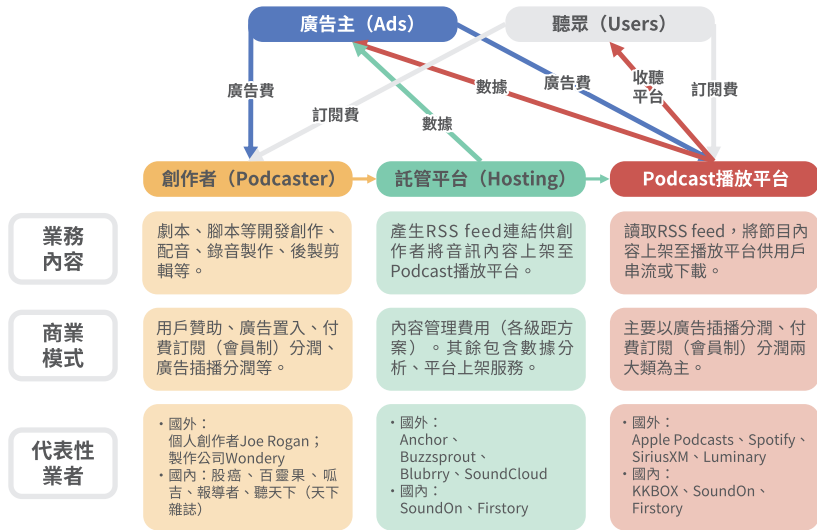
廣告主（Ads）

聽眾（Users）

廣告費

訂閱費

數據

數據

廣告費

收聽平台

訂閱費

創作者（Podcaster）

託管平台（Hosting）

Podcast播放平台

業務內容

劇本、腳本等開發創作、配音、錄音製作、後製剪輯等。

產生RSS feed連結供創作者將音訊內容上架至Podcast播放平台。

讀取RSS feed，將節目內容上架至播放平台供用戶串流或下載。

商業模式

用戶贊助、廣告置入、付費訂閱（會員制）分潤、廣告插播分潤等。

內容管理費用（各級距方案）。其餘包含數據分析、平台上架服務。

主要以廣告插播分潤、付費訂閱（會員制）分潤兩大類為主。

代表性業者

・國外：
個人創作者Joe Rogan；製作公司Wondery
・國內：股癌、百靈果、呱吉、報導者、聽天下（天下雜誌）

・國外：
Anchor、
Buzzsprout、
Blubrry、SoundCloud
・國內：
SoundOn、Firstory

・國外：
Apple Podcasts、Spotify、SiriusXM、Luminary
・國內：
KKBOX、SoundOn、
Firstory